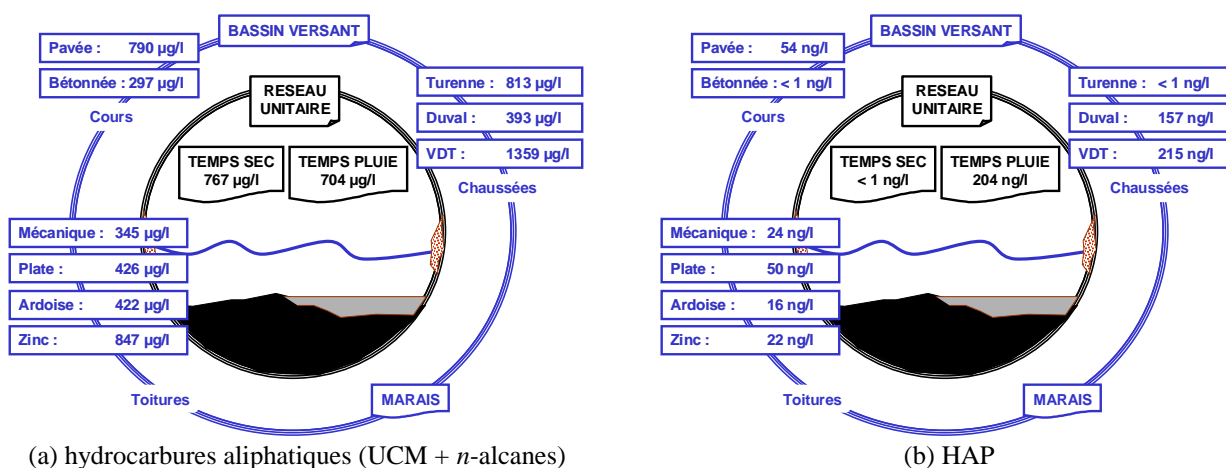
BASSIN VERSANT

Pavée : 790 µg/l

Bétonnée : 297 µg/l

Cours

RESEAU UNITAIRE

Turenne : 813 µg/l

Duval : 393 µg/l

VDT : 1359 µg/l

Chaussées

TEMPS SEC 767 µg/l

TEMPS PLUIE 704 µg/l

Mécanique : 345 µg/l

Plate : 426 µg/l

Ardoise : 422 µg/l

Zinc : 847 µg/l

Toitures

MARAIS

(a) hydrocarbures aliphatiques (UCM + *n*-alcanes)

BASSIN VERSANT

Pavée : 54 ng/l

Bétonnée : < 1 ng/l

Cours

RESEAU UNITAIRE

Turenne : < 1 ng/l

Duval : 157 ng/l

VDT : 215 ng/l

Chaussées

TEMPS SEC < 1 ng/l

TEMPS PLUIE 204 ng/l

Mécanique : 24 ng/l

Plate : 50 ng/l

Ardoise : 16 ng/l

Zinc : 22 ng/l

Toitures

MARAIS

(b) HAP